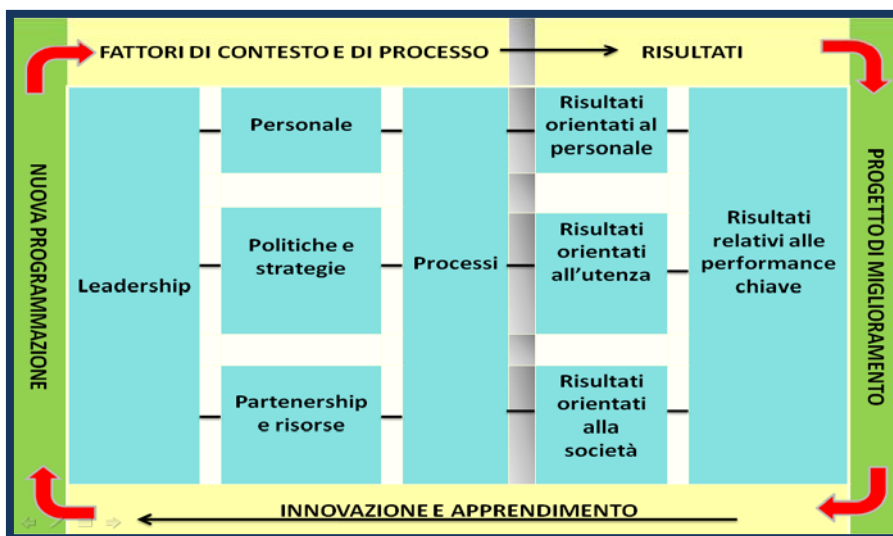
FATTORI DI CONTESTO E DI PROCESSO

RISULTATI

NUOVA PROGRAMMAZIONE

Leadership

Personale

Politiche e strategie

Partenership e risorse

Processi

Risultati orientati al personale

Risultati orientati all'utenza

Risultati orientati alla società

Risultati relativi alle performance chiave

PROGETTO DI MIGLIORAMENTO

INNOVAZIONE E APPRENDIMENTO